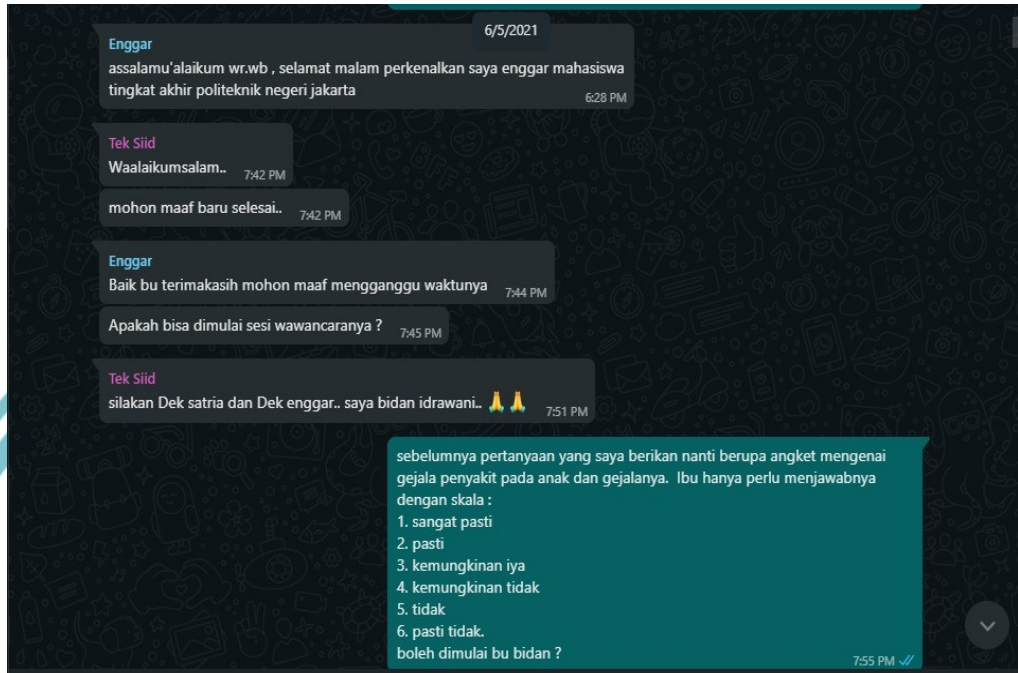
6/5/2021

Enggar
assalamu'alaikum wr.wb , selamat malam perkenalkan saya enggar mahasiswa tingkat akhir politeknik negeri jakarta 6:28 PM

Tek Siid
Waalaikumsalam.. 7:42 PM

mohon maaf baru selesai.. 7:42 PM

Enggar
Baik bu terimakasih mohon maaf mengganggu waktunya 7:44 PM

Apakah bisa dimulai sesi wawancaranya ? 7:45 PM

Tek Siid
silakan Dek satria dan Dek enggar.. saya bidan idrawani.. 🙏🙏 7:51 PM

sebelumnya pertanyaan yang saya berikan nanti berupa angket mengenai gejala penyakit pada anak dan gejalanya. Ibu hanya perlu menjawabnya dengan skala :
1. sangat pasti
2. pasti
3. kemungkinan iya
4. kemungkinan tidak
5. tidak
6. pasti tidak.
boleh dimulai bu bidan ? 7:55 PM